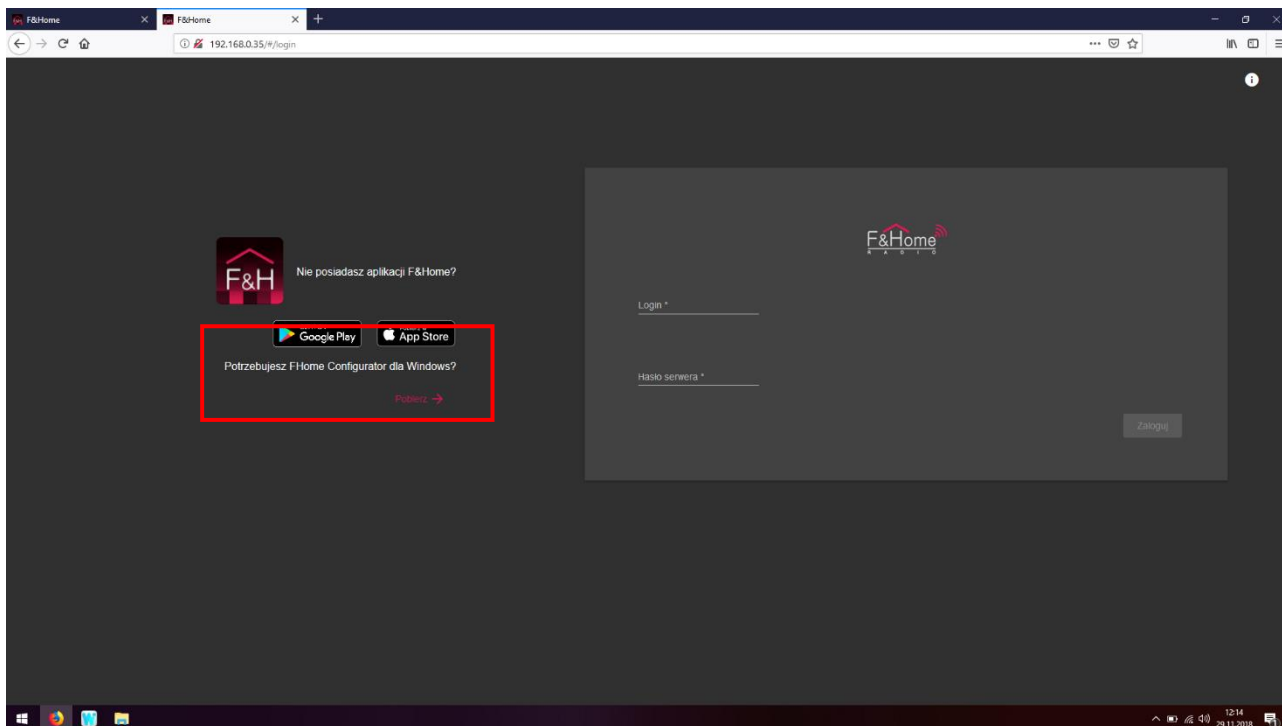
F&Home
F&Home
192.168.0.35/#/login

F&H
Nie posiadasz aplikacji F&Home?
Google Play
App Store
Potrzebujesz FHome Configurator dla Windows?
Pobierz →

F&Home
R A D I O
Login *
Hasło serwera *
Zaloguj

12:14
29.11.2018